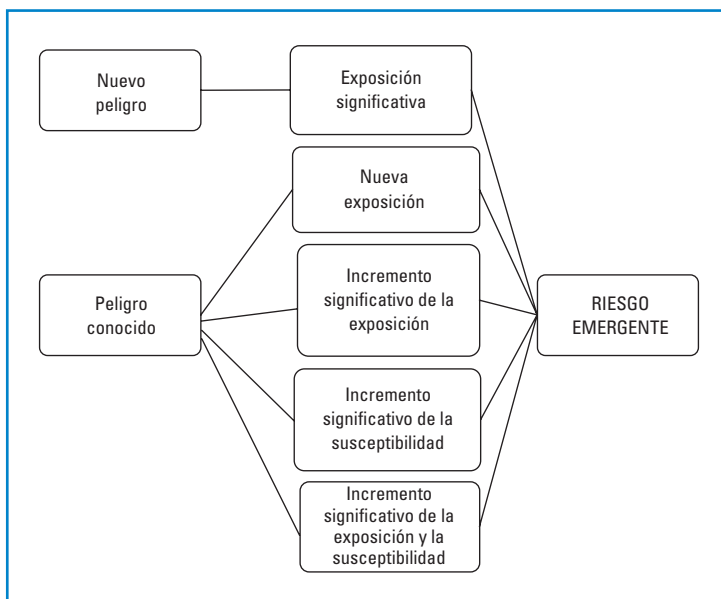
Nuevo peligro

Exposición significativa

Nueva exposición

Peligro conocido

Incremento significativo de la exposición

RIESGO EMERGENTE

Incremento significativo de la susceptibilidad

Incremento significativo de la exposición y la susceptibilidad